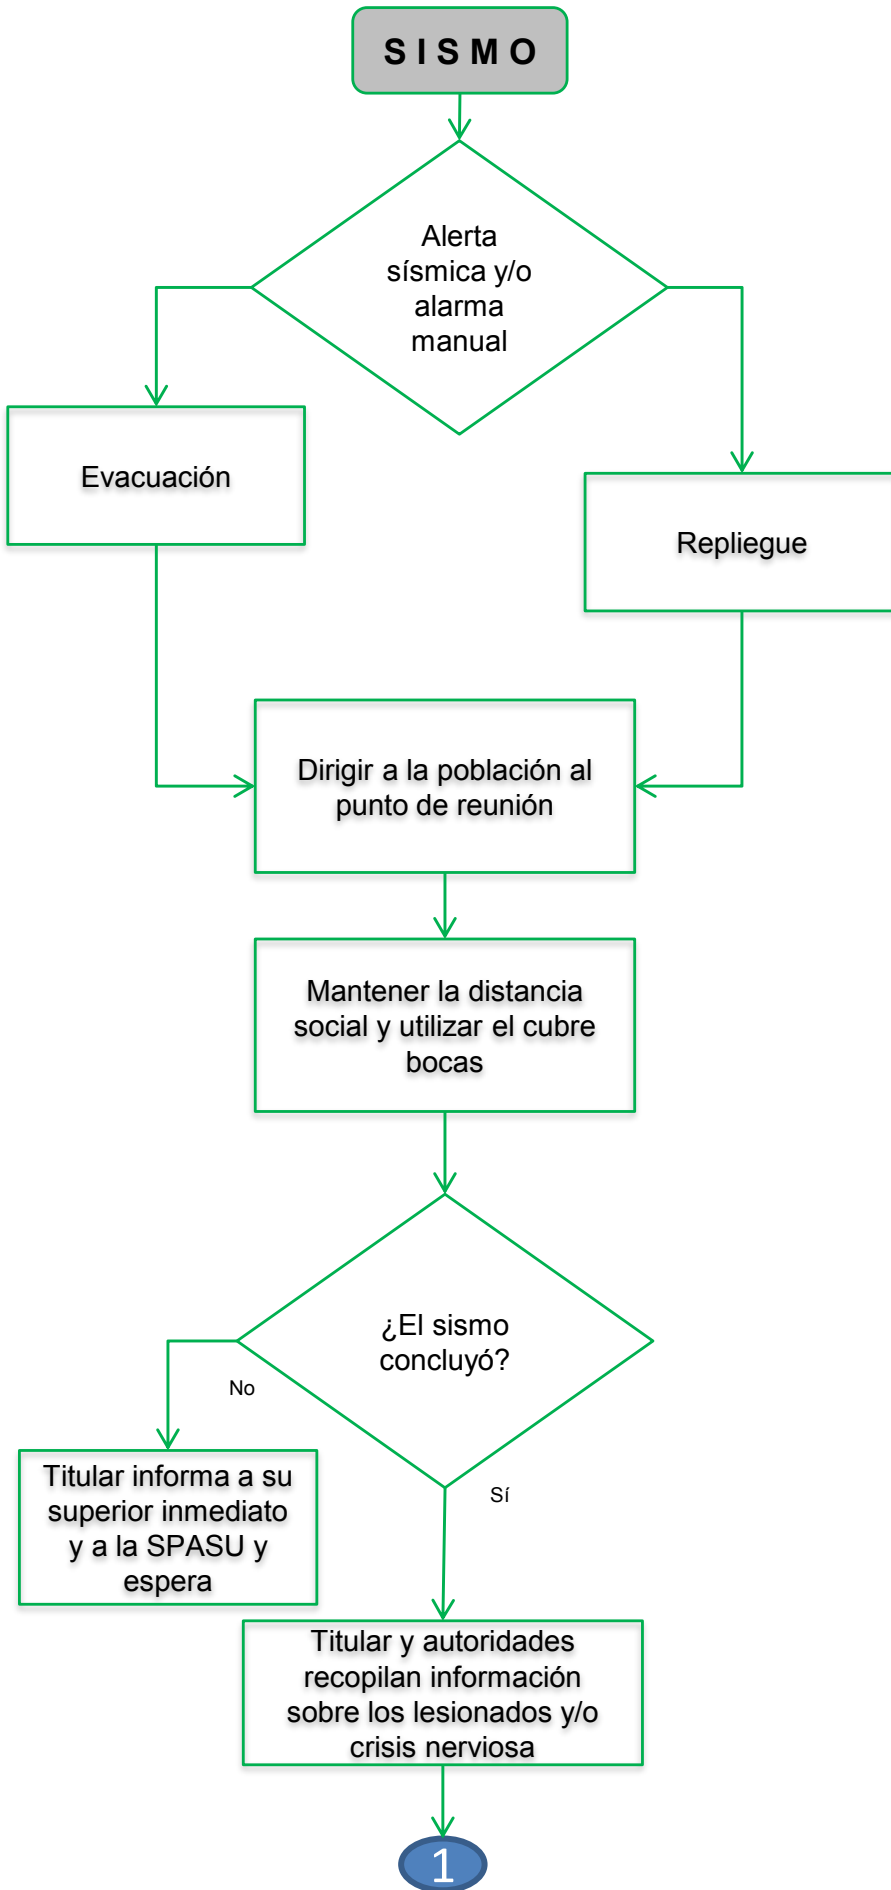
S I S M O

Alerta sísmica y/o alarma manual

Evacuación

Repliegue

Dirigir a la población al punto de reunión

Mantener la distancia social y utilizar el cubre bocas

¿El sismo concluyó?

No

Titular informa a su superior inmediato y a la SPASU y espera

Sí

Titular y autoridades recopilan información sobre los lesionados y/o crisis nerviosa

1